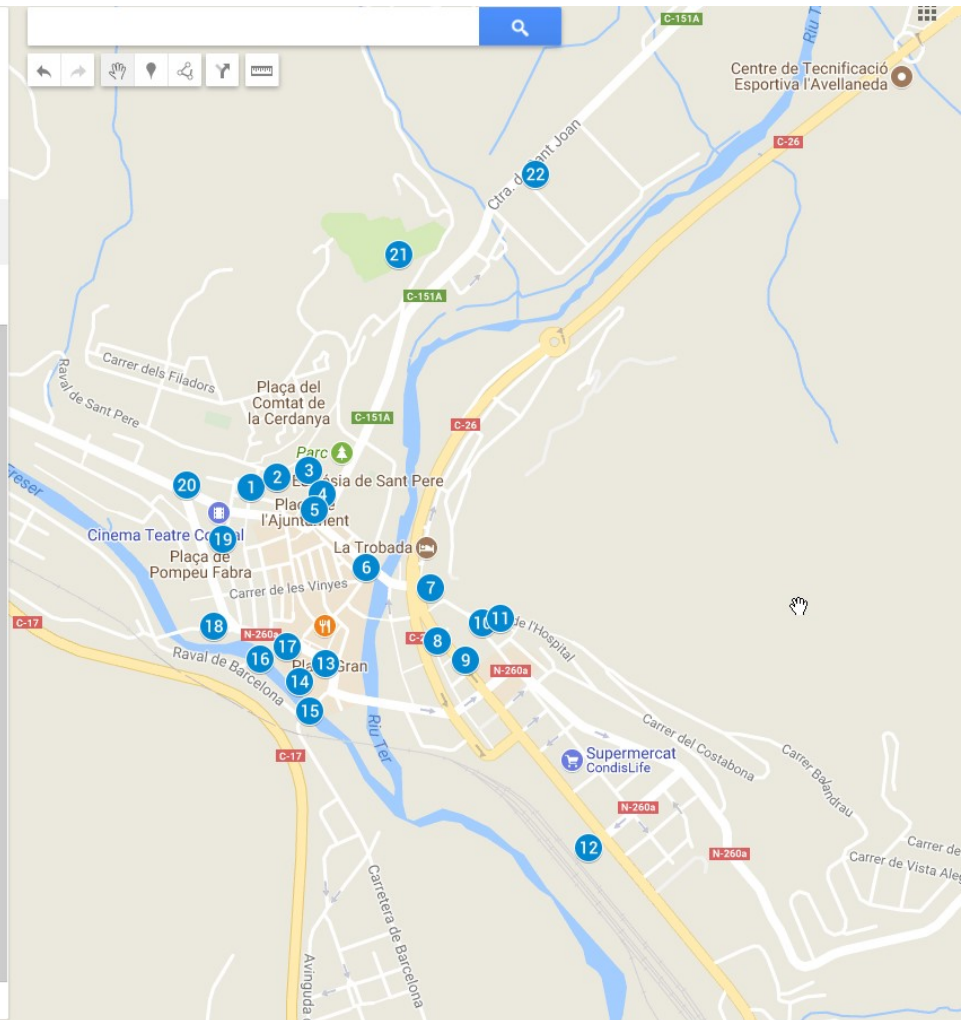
C-151A
Centre de Tecnificació Esportiva l'Avellaneda
C-26
Ctra. de Sant Joan
22
21
C-151A
Carrer dels Filadors
Raval de Sant Pere
Plaça del Comtat de la Cerdanya
C-151A
C-26
Parc
Església de Sant Pere
3
2
1
20
4
5
Plaça de l'Ajuntament
Cinema Teatre Comtal
19
Plaça de Pompeu Fabra
La Trobada
6
7
Carrer de les Vinyes
10
11
Carrer de l'Hospital
18
C-17
N-260a
C-2
8
17
16
13
9
Plaça Gran
N-260a
Raval de Barcelona
14
15
Riu Ter
Carrer del Costabona
Supermercat CondisLife
Carrer Balandrau
C-17
N-260a
12
N-260a
Carrer de
Carrer de Vista Aleg
Carretera de Barcelona
Avinguda
Freser